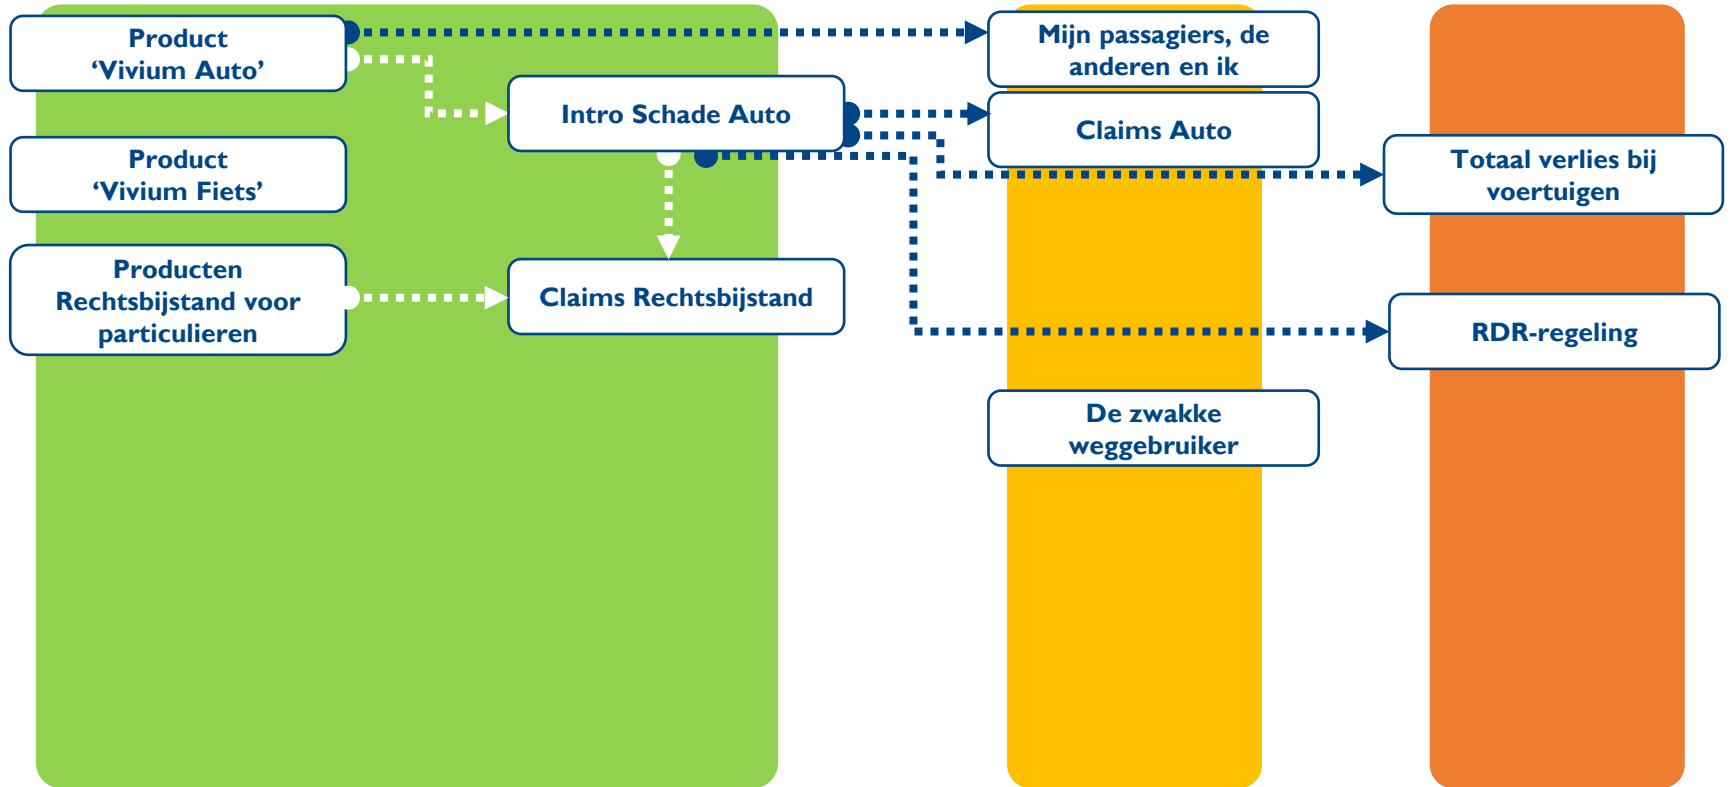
Product
‘Vivium Auto’

Product
‘Vivium Fiets’

Producten
Rechtsbijstand voor
particulieren

Intro Schade Auto

Claims Rechtsbijstand

Mijn passagiers, de
anderen en ik

Claims Auto

De zwakke
weggebruiker

Totaal verlies bij
voertuigen

RDR-regeling